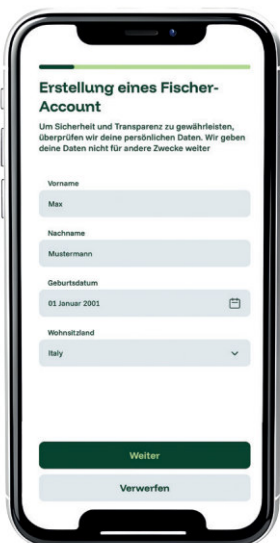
Erstellung eines Fischer-Account

Um Sicherheit und Transparenz zu gewährleisten, überprüfen wir deine persönlichen Daten. Wir geben deine Daten nicht für andere Zwecke weiter

Vorname
Max

Nachname
Mustermann

Geburtsdatum
01 Januar 2001

Wohnsitzland
Italy

Weiter

Verwerfen